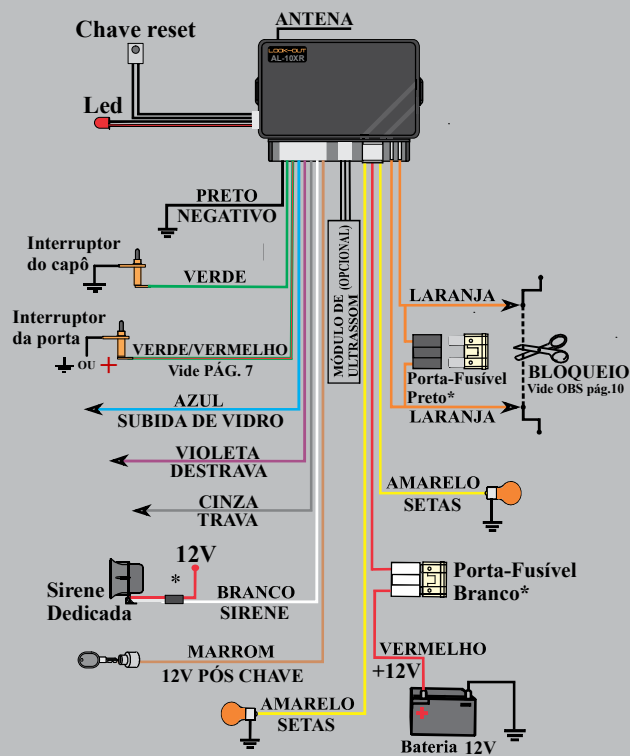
Chave reset

ANTENA

LOOK-OUT
AL-10XR

Led

PRETO
NEGATIVO

Interruptor
do capô

VERDE

Interruptor
da porta

OU +

VERDE/VERMELHO
Vide PÁG. 7

MÓDULO DE (OPCIONAL)
ULTRASSOM

AZUL
SUBIDA DE VIDRO

VIOLETA
DESTRAVA

CINZA
TRAVA

LARANJA

Porta-Fusível
Preto*

LARANJA

BLOQUEIO
Vide OBS pág.10

AMARELO
SETAS

12V

*

Sirene
Dedicada

BRANCO
SIRENE

Porta-Fusível
Branco*

VERMELHO
+12V

MARROM
12V PÓS CHAVE

AMARELO
SETAS

Bateria 12V